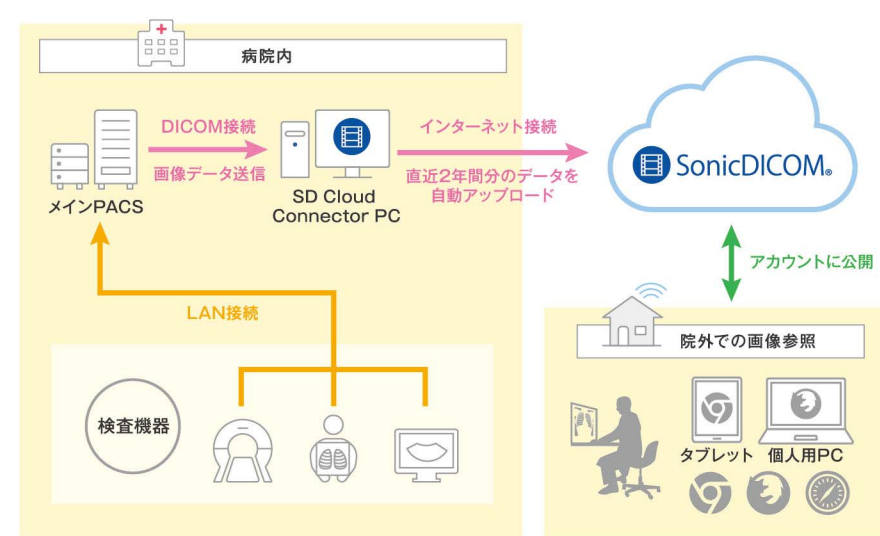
病院内

DICOM接続

画像データ送信

メインPACS

SD Cloud Connector PC

インターネット接続

直近2年間分のデータを自動アップロード

SonicDICOM®

アカウントに公開

LAN接続

検査機器

院外での画像参照

タブレット

個人用PC